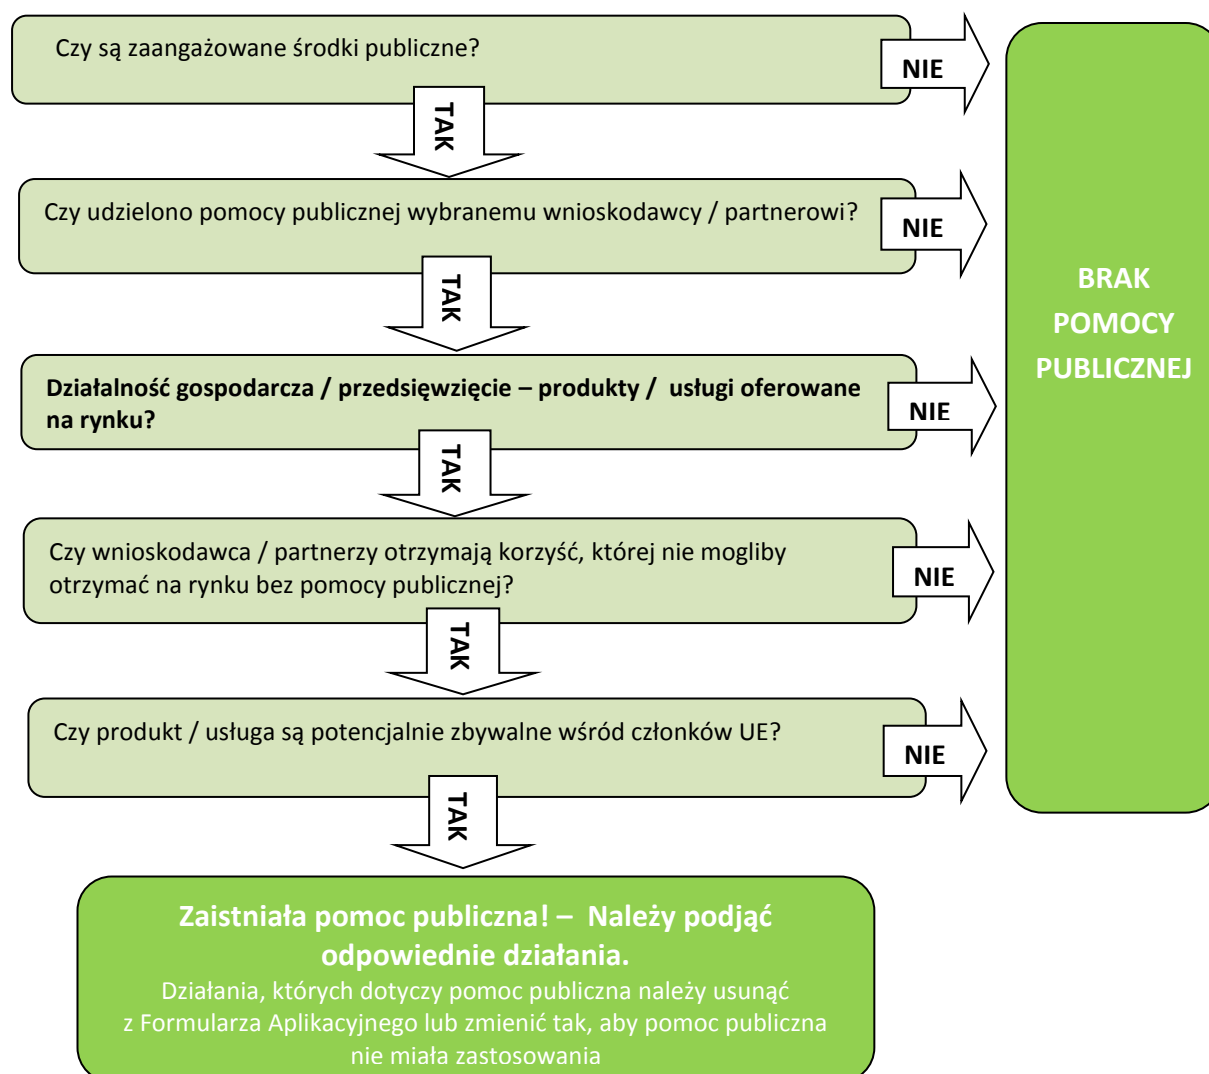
Czy są zaangażowane środki publiczne?

NIE

TAK

Czy udzielono pomocy publicznej wybranemu wnioskodawcy / partnerowi?

NIE

TAK

Działalność gospodarcza / przedsięwzięcie – produkty / usługi oferowane na rynku?

NIE

TAK

Czy wnioskodawca / partnerzy otrzymają korzyść, której nie mogliby otrzymać na rynku bez pomocy publicznej?

NIE

TAK

Czy produkt / usługa są potencjalnie zbywalne wśród członków UE?

NIE

TAK

BRAK POMOCY PUBLICZNEJ

Zaistniała pomoc publiczna! – Należy podjąć odpowiednie działania.

Działania, których dotyczy pomoc publiczna należy usunąć z Formularza Aplikacyjnego lub zmienić tak, aby pomoc publiczna nie miała zastosowania